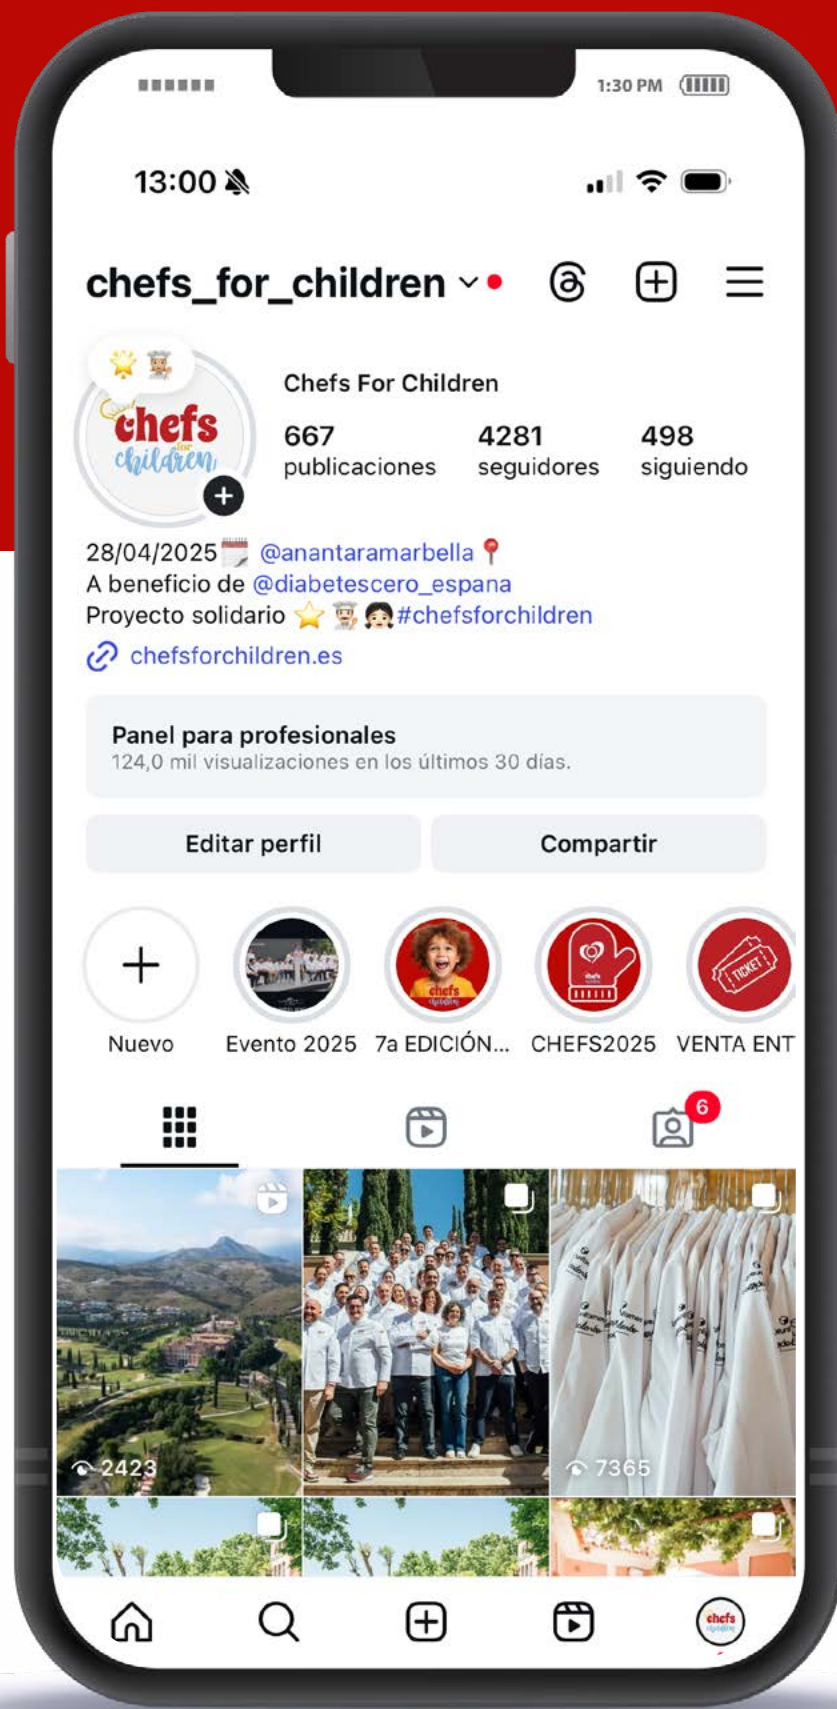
1:30 PM

13:00

chefs_for_children

chefs for children

Chefs For Children

667 publicaciones

4281 seguidores

498 siguiendo

28/04/2025 @anantaramarbella
A beneficio de @diabetescero_espana
Proyecto solidario #chefsforchildren
chefsforchildren.es

Panel para profesionales
124,0 mil visualizaciones en los últimos 30 días.

Editar perfil

Compartir

Nuevo

Evento 2025

7a EDICIÓN...

CHEFS2025

VENTA ENT

6

2423

7365